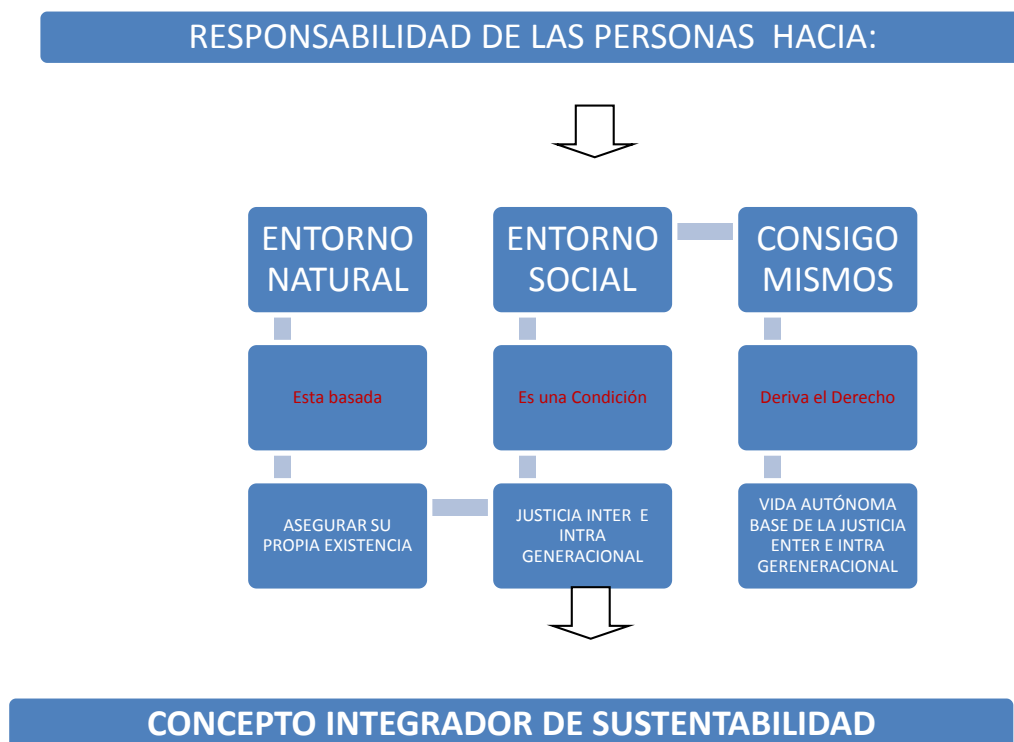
RESPONSABILIDAD DE LAS PERSONAS HACIA:

ENTORNO NATURAL

Esta basada

ASEGURAR SU PROPIA EXISTENCIA

ENTORNO SOCIAL

Es una Condición

JUSTICIA INTER E INTRA GENERACIONAL

CONSIGO MISMOS

Deriva el Derecho

VIDA AUTÓNOMA BASE DE LA JUSTICIA ENTER E INTRA GERENERACIONAL

CONCEPTO INTEGRADOR DE SUSTENTABILIDAD